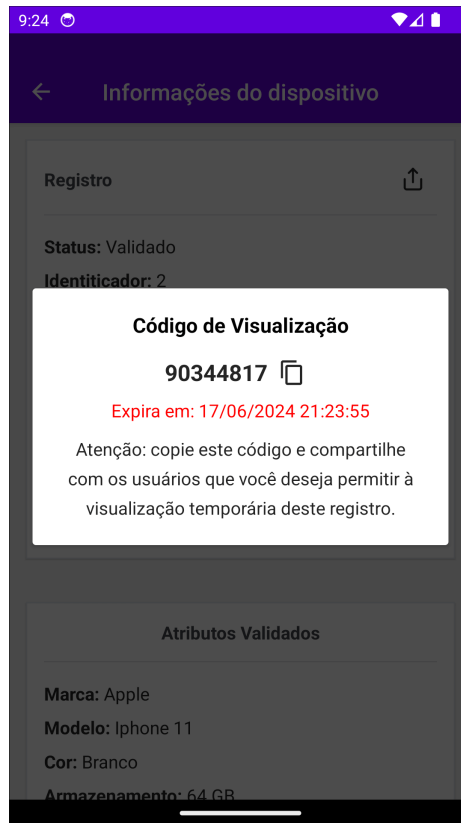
9:24

Informações do dispositivo

Registro

Status: Validado

Identificador: 2

Código de Visualização

90344817

Expira em: 17/06/2024 21:23:55

Atenção: copie este código e compartilhe com os usuários que você deseja permitir à visualização temporária deste registro.

Atributos Validados

Marca: Apple

Modelo: Iphone 11

Cor: Branco

Armazenamento: 64 GB